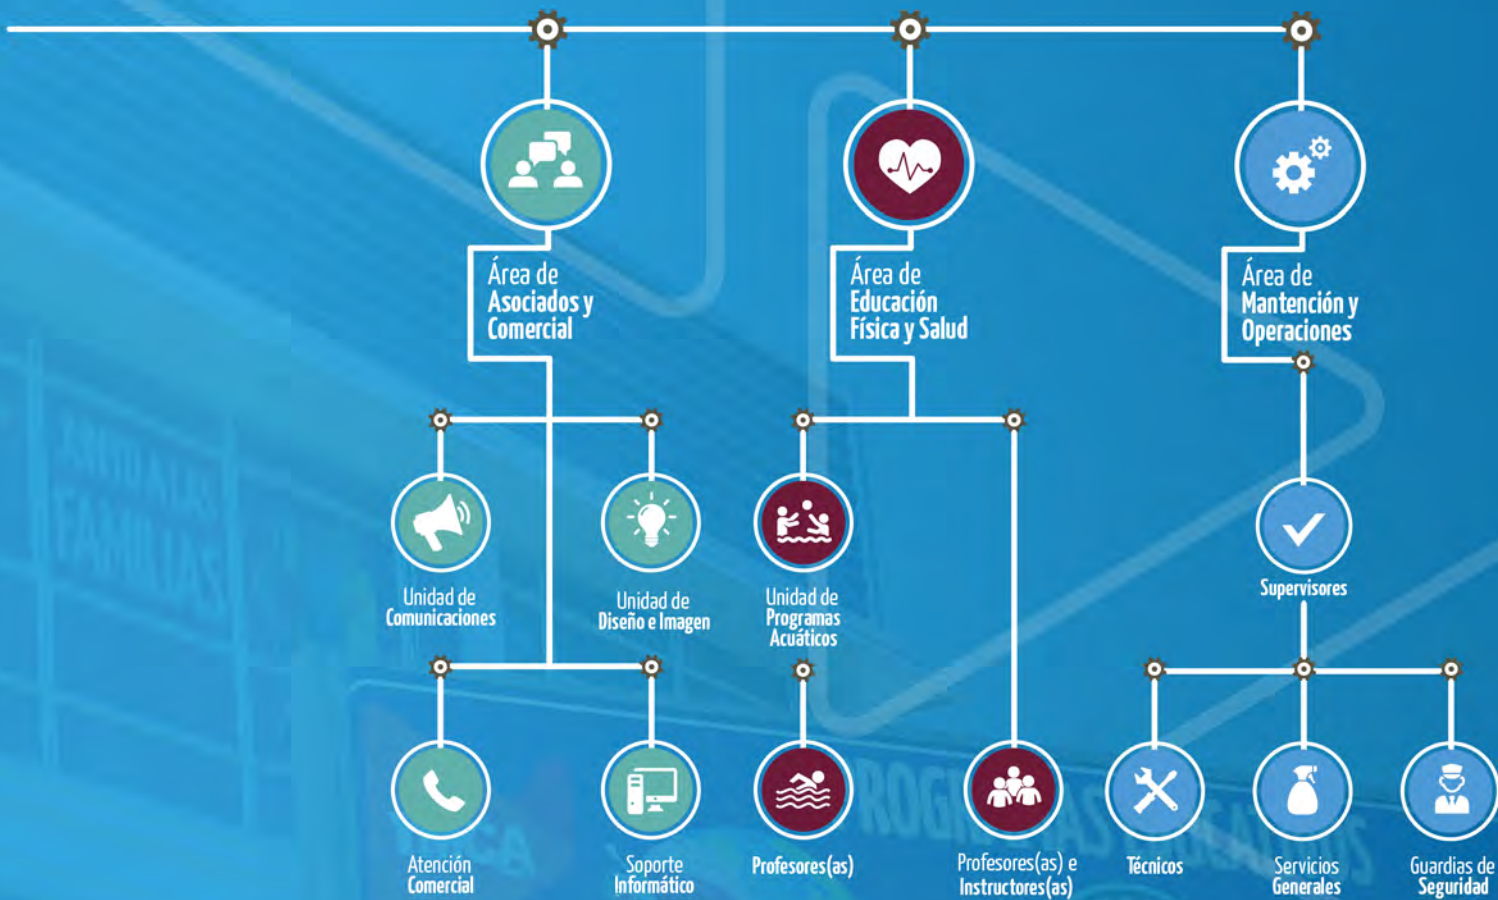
Área de
Asociados y
Comercial

Área de
Educación
Física y Salud

Área de
Mantención y
Operaciones

Unidad de
Comunicaciones

Unidad de
Diseño e Imagen

Unidad de
Programas
Acuáticos

Supervisores

Atención
Comercial

Soporte
Informático

Profesores(as)

Profesores(as) e
Instructores(as)

Técnicos

Servicios
Generales

Guardias de
Seguridad